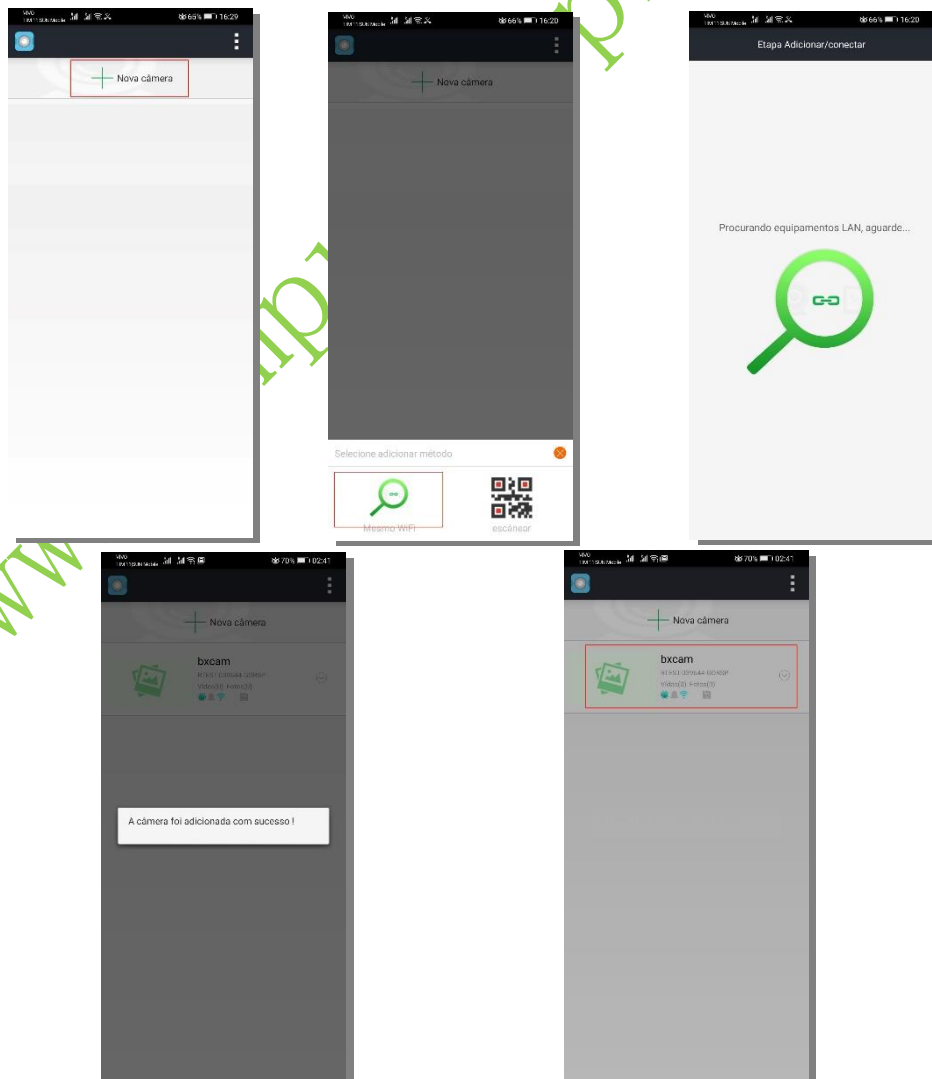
65% 16:29

Nova câmera

66% 16:20

Nova câmera

Selecione adicionar método

Mesmo WiFi

escanear

66% 16:20

Etapa Adicionar/conectar

Procurando equipamentos LAN, aguarde...

70% 02:41

Nova câmera

bxcam

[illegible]

Vídeo(0) Fotos(0)

A câmera foi adicionada com sucesso !

70% 02:41

Nova câmera

bxcam

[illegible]

Vídeo(0) Fotos(0)